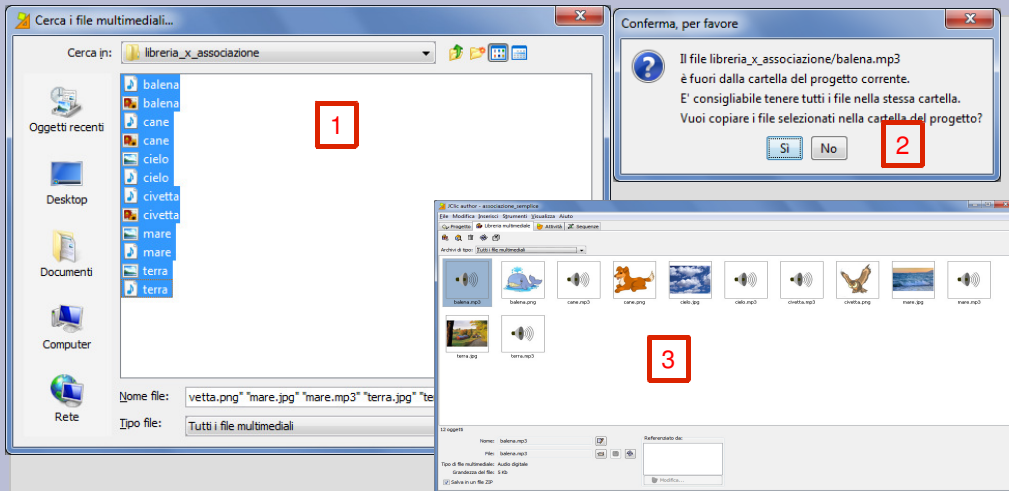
Cerca i file multimediali...

Cerca in: libreria_x_associazione

Oggetti recenti
Desktop
Documenti
Computer
Rete

balena
balena
cane
cane
cielo
cielo
civetta
civetta
mare
mare
terra
terra

1

Nome file: vetta.png" "mare.jpg" "mare.mp3" "terra.jpg" "te
Tipo file: Tutti i file multimediali

Conferma, per favore

Il file libreria_x_associazione/balena.mp3
è fuori dalla cartella del progetto corrente.
E' consigliabile tenere tutti i file nella stessa cartella.
Vuoi copiare i file selezionati nella cartella del progetto?

Sì No

2

JClic author - associazione_semplice
File Modifica Inserisci Strumenti Visualizza Aiuto
Progetto Libreria multimediale Attività Sequenze
Archivi di tipo: Tutti i file multimediali

balena.mp3 balena.png cane.mp3 cane.png cielo.jpg cielo.mp3 civetta.mp3 civetta.png mare.jpg mare.mp3
terra.jpg terra.mp3

3

12 oggetti
Nome: balena.mp3
File: balena.mp3
Tipo di file multimediale: Audio digitale
Grandezza del file: 5 Kb
Salva in un file ZIP
Referenziato da:
Modifica...